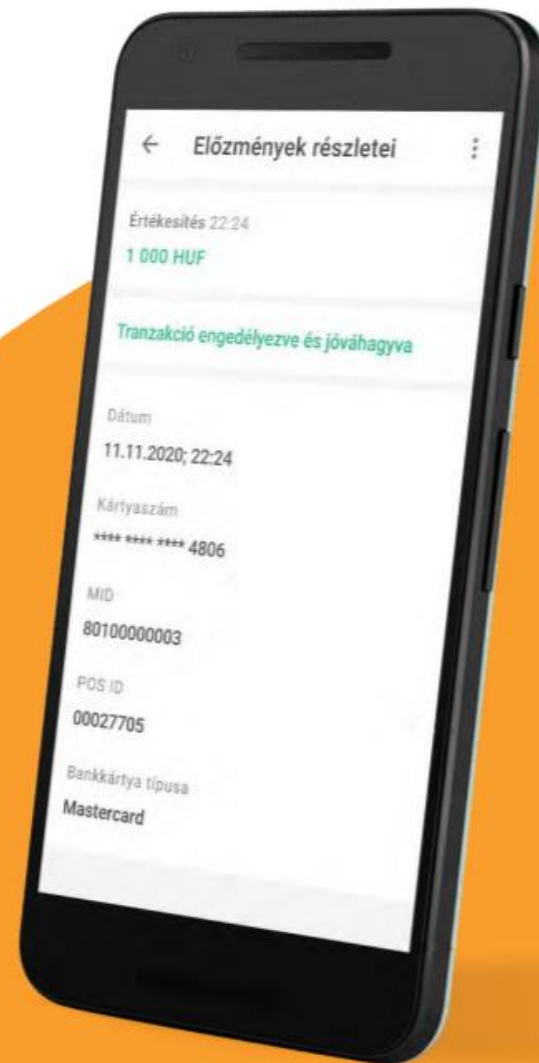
←

Előzmények részletei

⋮

Értékesítés 22:24

1 000 HUF

Tranzakció engedélyezve és jóváhagyva

Dátum

11.11.2020; 22:24

Kártyaszám

**** **** **** 4806

MID

80100000003

POS ID

00027705

Bankkártya típusa

Mastercard